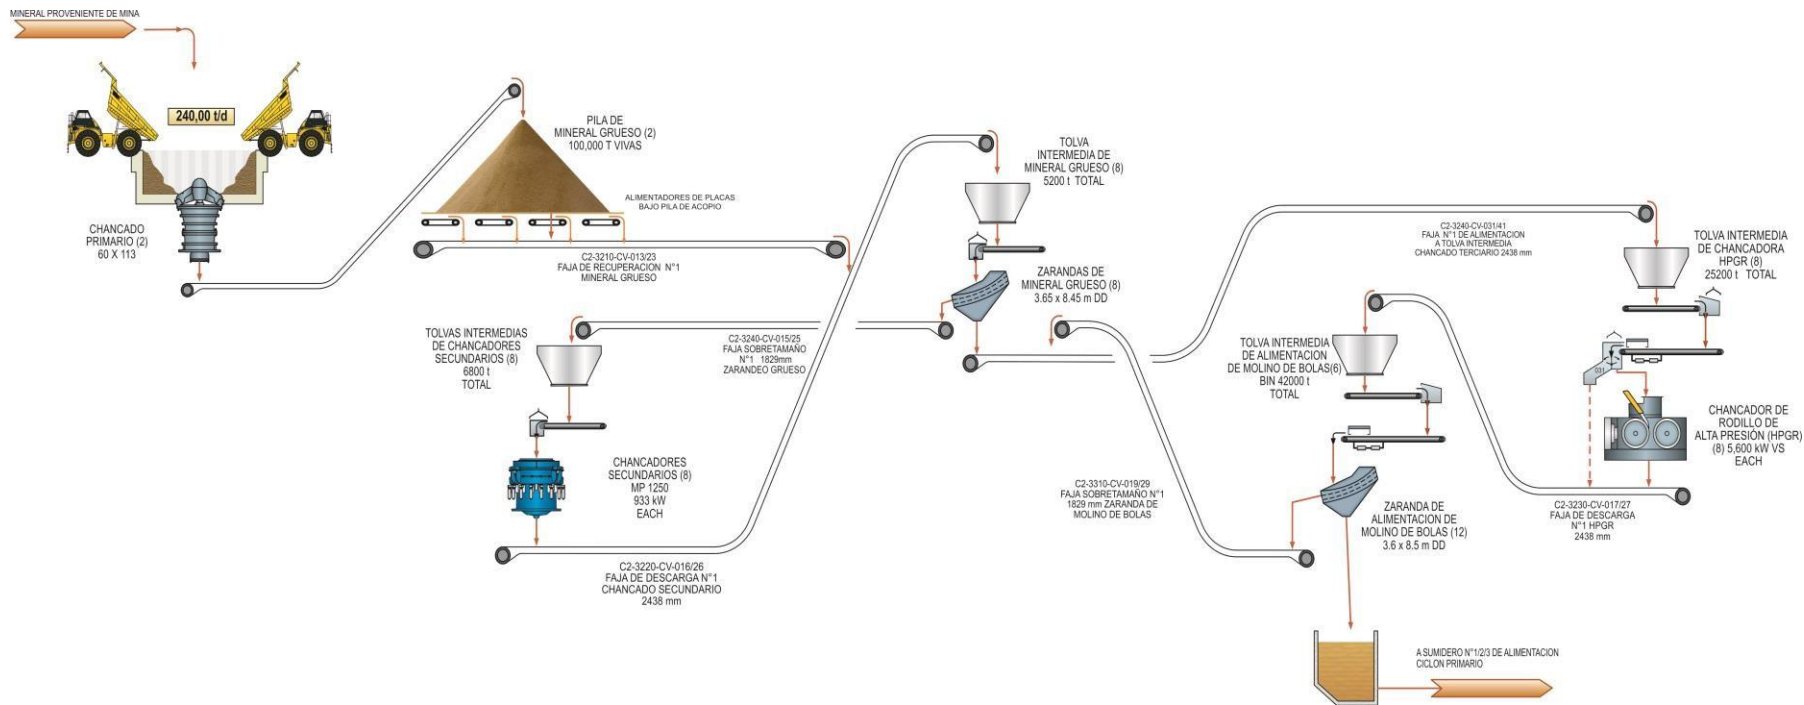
MINERAL PROVENIENTE DE MINA

240,00 t/d

CHANCADO PRIMARIO (2) 60 X 113

PILA DE MINERAL GRUESO (2) 100,000 T VIVAS

ALIMENTADORES DE PLACAS BAJO PILA DE ACOPIO

C2-3210-CV-013/23 FAJA DE RECUPERACION N°1 MINERAL GRUESO

TOLVA INTERMEDIA DE MINERAL GRUESO (8) 5200 t TOTAL

ZARANDAS DE MINERAL GRUESO (8) 3.65 x 8.45 m DD

TOLVAS INTERMEDIAS DE CHANCADORES SECUNDARIOS (8) 6800 t TOTAL

C2-3240-CV-015/25 FAJA SOBRETAMAÑO N°1 1829mm ZARANDEO GRUESO

CHANCADORES SECUNDARIOS (8) MP 1250 933 kW EACH

C2-3220-CV-016/26 FAJA DE DESCARGA N°1 CHANCADO SECUNDARIO 2438 mm

C2-3240-CV-031/41 FAJA N°1 DE ALIMENTACION A TOLVA INTERMEDIA CHANCADO TERCIARIO 2438 mm

TOLVA INTERMEDIA DE CHANCADORA HPGR (8) 25200 t TOTAL

TOLVA INTERMEDIA DE ALIMENTACION DE MOLINO DE BOLAS(6) BIN 42000 t TOTAL

031

CHANCADOR DE RODILLO DE ALTA PRESIÓN (HPGR) (8) 5,600 kW VS EACH

C2-3310-CV-019/29 FAJA SOBRETAMAÑO N°1 1829 mm ZARANDA DE MOLINO DE BOLAS

ZARANDA DE ALIMENTACION DE MOLINO DE BOLAS (12) 3.6 x 8.5 m DD

C2-3230-CV-017/27 FAJA DE DESCARGA N°1 HPGR 2438 mm

A SUMIDERO N°1/2/3 DE ALIMENTACION CICLON PRIMARIO